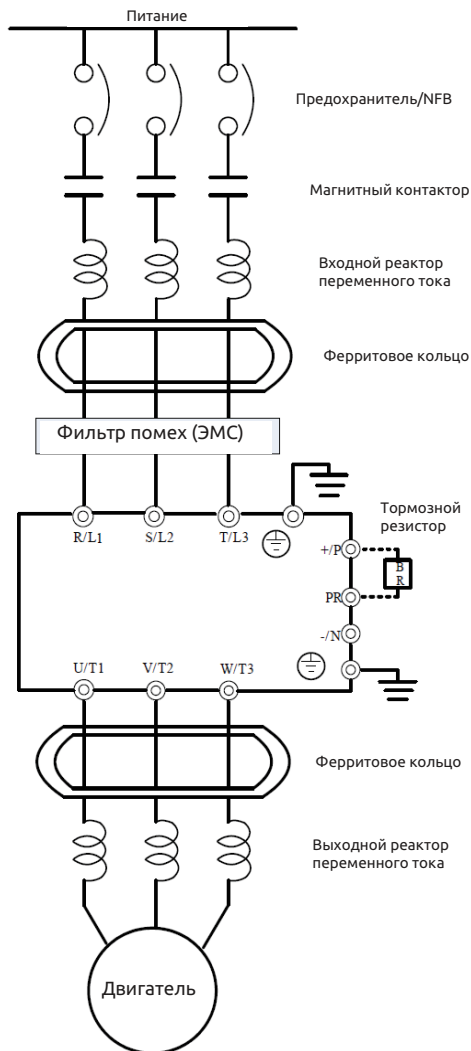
Питание

Предохранитель/NFB

Магнитный контактор

Входной реактор переменного тока

Ферритовое кольцо

Фильтр помех (ЭМС)

R/L1 S/L2 T/L3

Тормозной резистор

+/P

B R

PR

-/N

U/T1 V/T2 W/T3

Ферритовое кольцо

Выходной реактор переменного тока

Двигатель